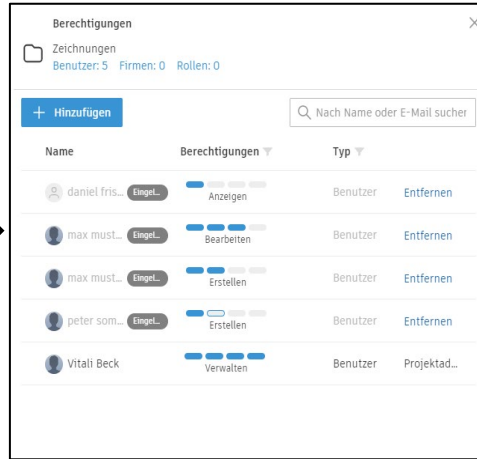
Berechtigungen

Zeichnungen
Benutzer: 5 Firmen: 0 Rollen: 0

+ Hinzufügen

Nach Name oder E-Mail sucher

| Name | Berechtigungen | Typ | |
|---|---|---|---|
| daniel fris... Eingel... | Anzeigen | Benutzer | Entfernen |
| max must... Eingel... | Bearbeiten | Benutzer | Entfernen |
| max must... Eingel... | Erstellen | Benutzer | Entfernen |
| peter som... Eingel... | Erstellen | Benutzer | Entfernen |
| Vitali Beck | Verwalten | Benutzer | Projektad... |